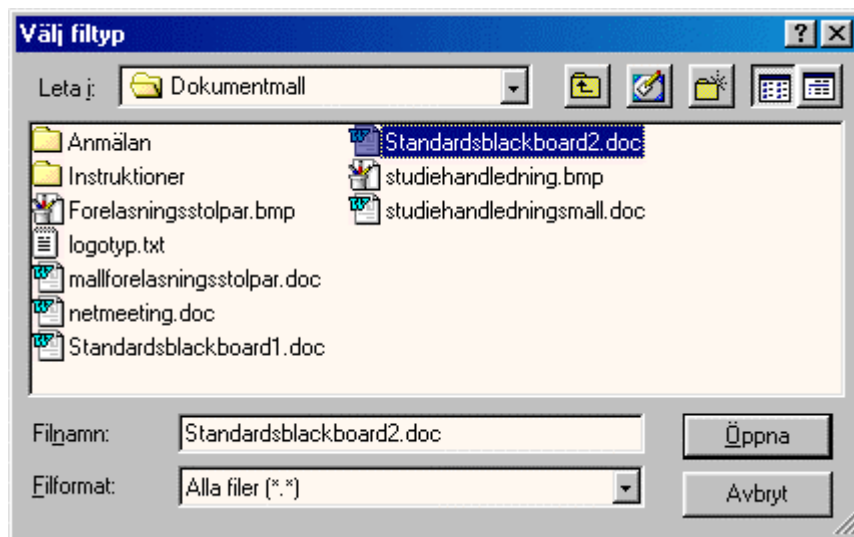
Välj filtyp

?

Leta i: Dokumentmall

Anmälan
Instruktioner
Forelasningsstolpar.bmp
logotyp.txt
mallforelasningsstolpar.doc
netmeeting.doc
Standardsblackboard1.doc
Standardsblackboard2.doc
studiehandledning.bmp
studiehandledningsmall.doc

Filnamn: Standardsblackboard2.doc
Filformat: Alla filer (*.*)

Öppna
Avbryt